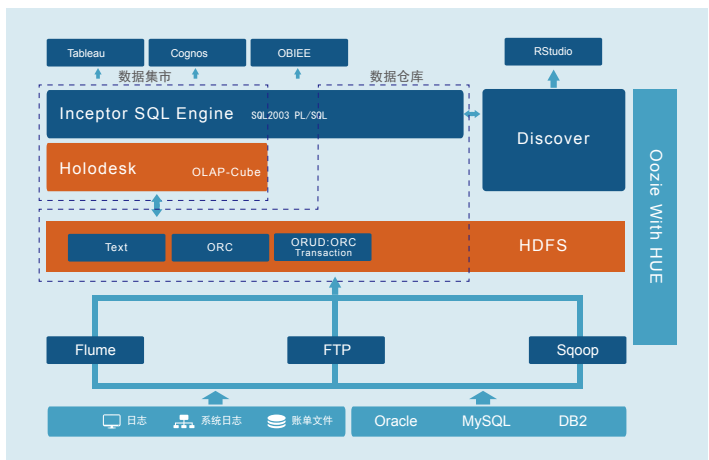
Tableau

Cognos

OBIEE

RStudio

数据集市

数据仓库

Inceptor SQL Engine SQL2003 PL/SQL

Discover

Holodesk OLAP-Cube

Oozie With HUE

Text

ORC

ORUD:ORC Transaction

HDFS

Flume

FTP

Sqoop

日志

系统日志

账单文件

Oracle

MySQL

DB2